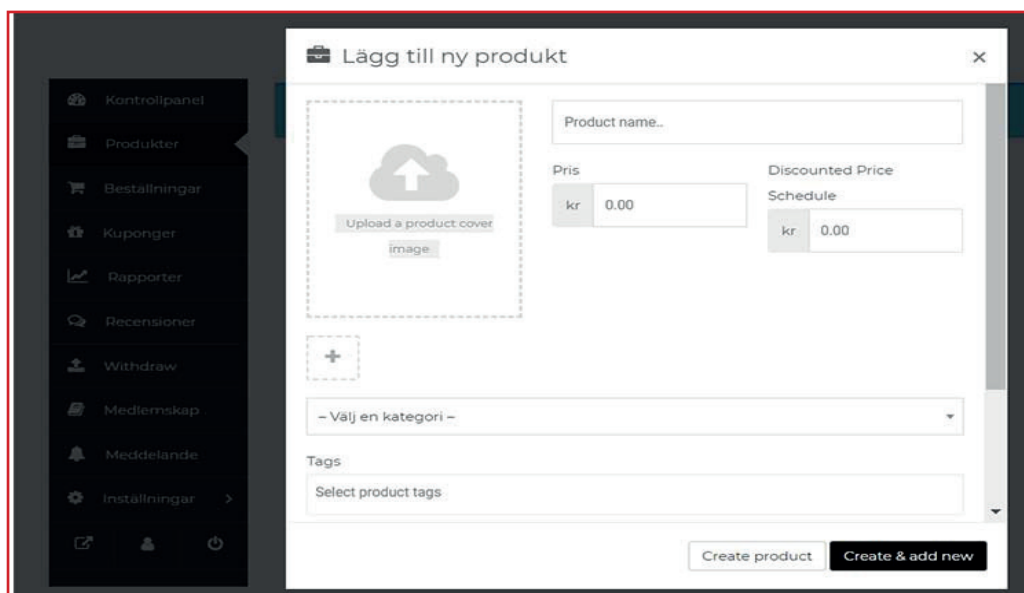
Kontrollpanel
Produkter
Beställningar
Kuponger
Rapporter
Recensioner
Withdraw
Medlemskap
Meddelande
Inställningar

Lägg till ny produkt
×

Upload a product cover image

+

Product name..

Pris
kr 0.00

Discounted Price
Schedule
kr 0.00

– Välj en kategori –

Tags
Select product tags

Create product
Create & add new